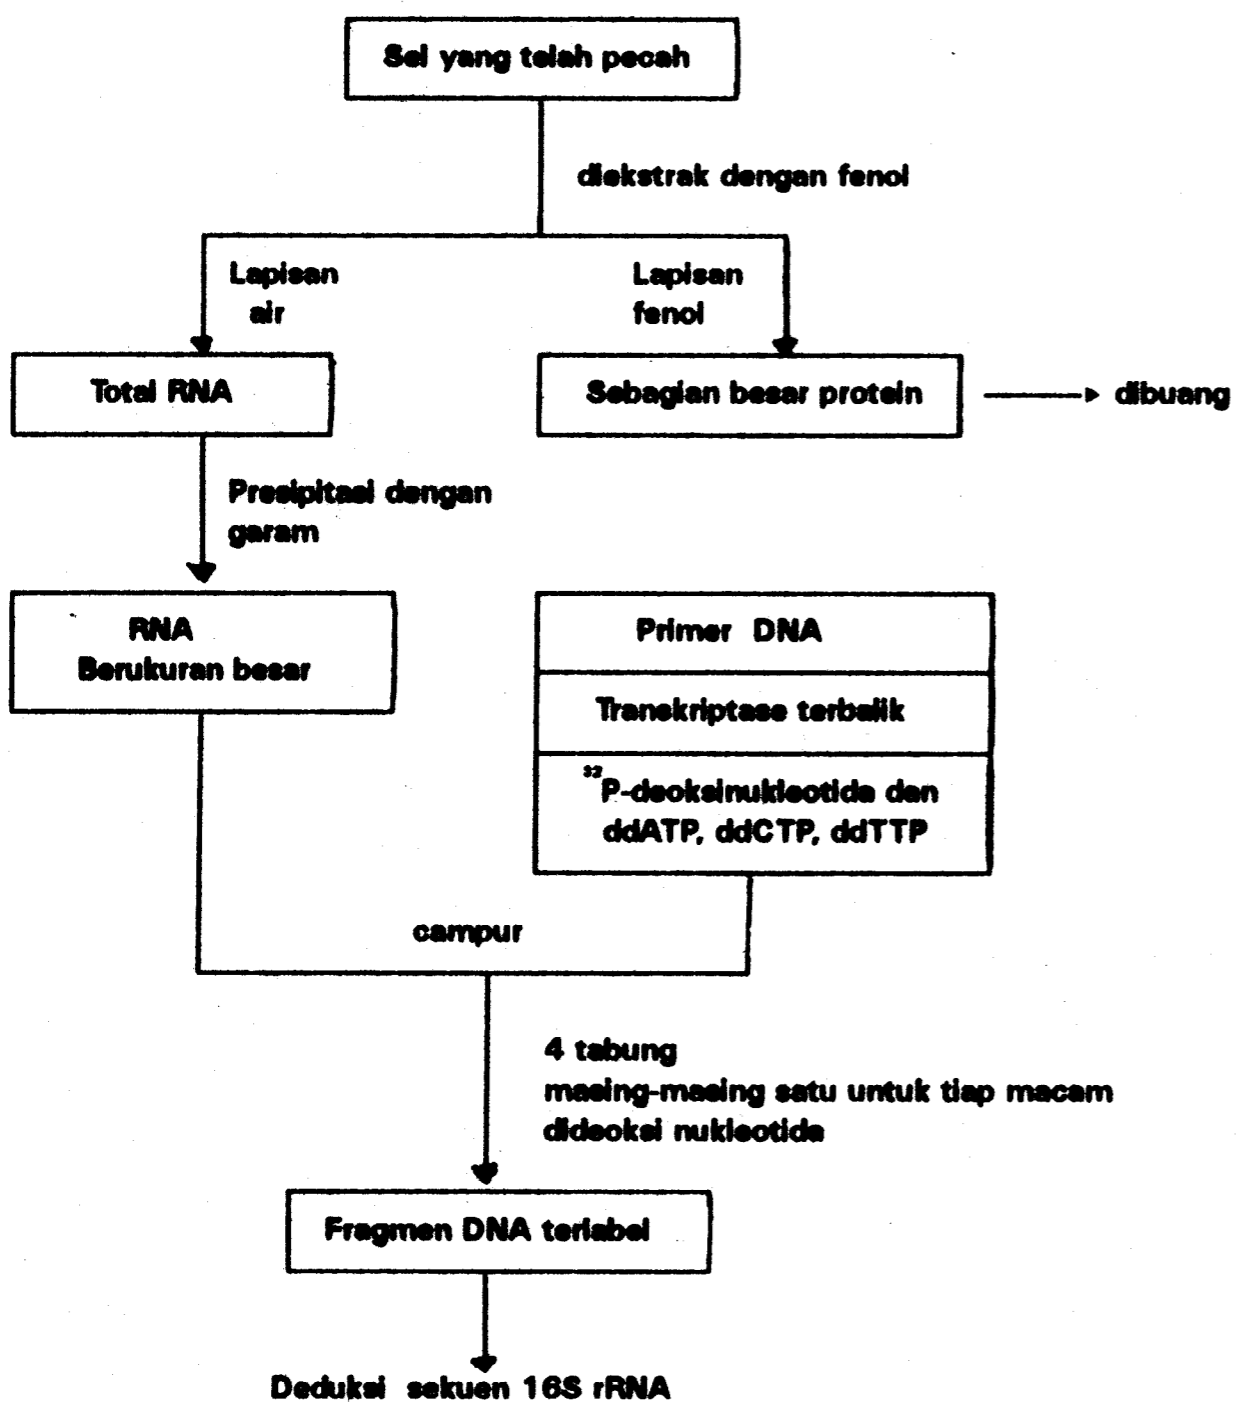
Sel yang telah pecah

diekstrak dengan fenol

Lapisan air

Lapisan fenol

Total RNA

Sebagian besar protein

dibuang

Presipitasi dengan garam

RNA Berukuran besar

Primer DNA

Transkriptase terbalik

$^{32}$P-deoksinukleotida dan ddATP, ddCTP, ddTTP

campur

4 tabung masing-masing satu untuk tiap macam dideoksi nukleotida

Fragmen DNA terlabel

Deduksi sekuen 16S rRNA